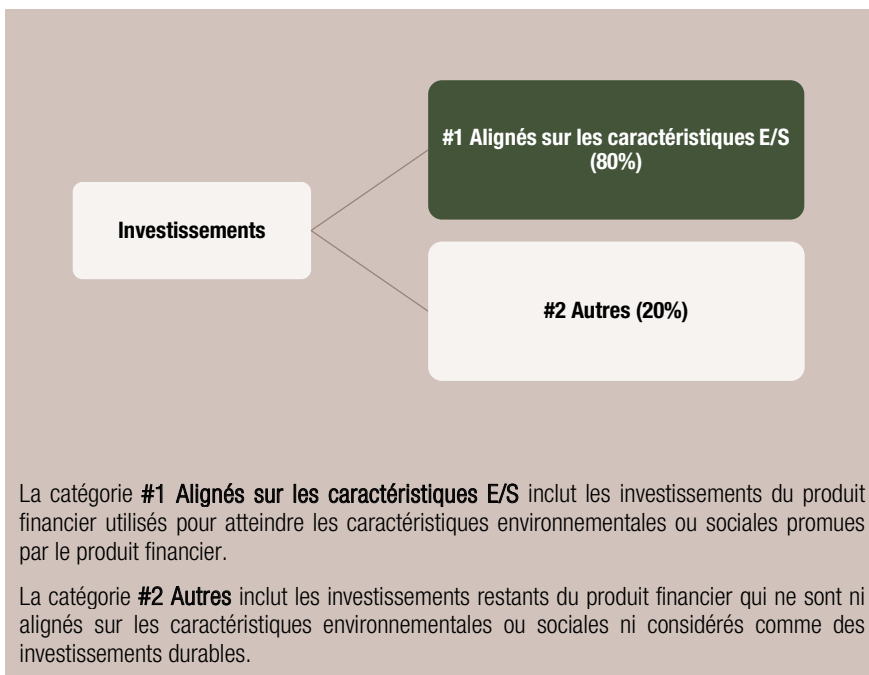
Investissements

#1 Alignés sur les caractéristiques E/S (80%)

#2 Autres (20%)

La catégorie #1 Alignés sur les caractéristiques E/S inclut les investissements du produit financier utilisés pour atteindre les caractéristiques environnementales ou sociales promues par le produit financier.

La catégorie #2 Autres inclut les investissements restants du produit financier qui ne sont ni alignés sur les caractéristiques environnementales ou sociales ni considérés comme des investissements durables.